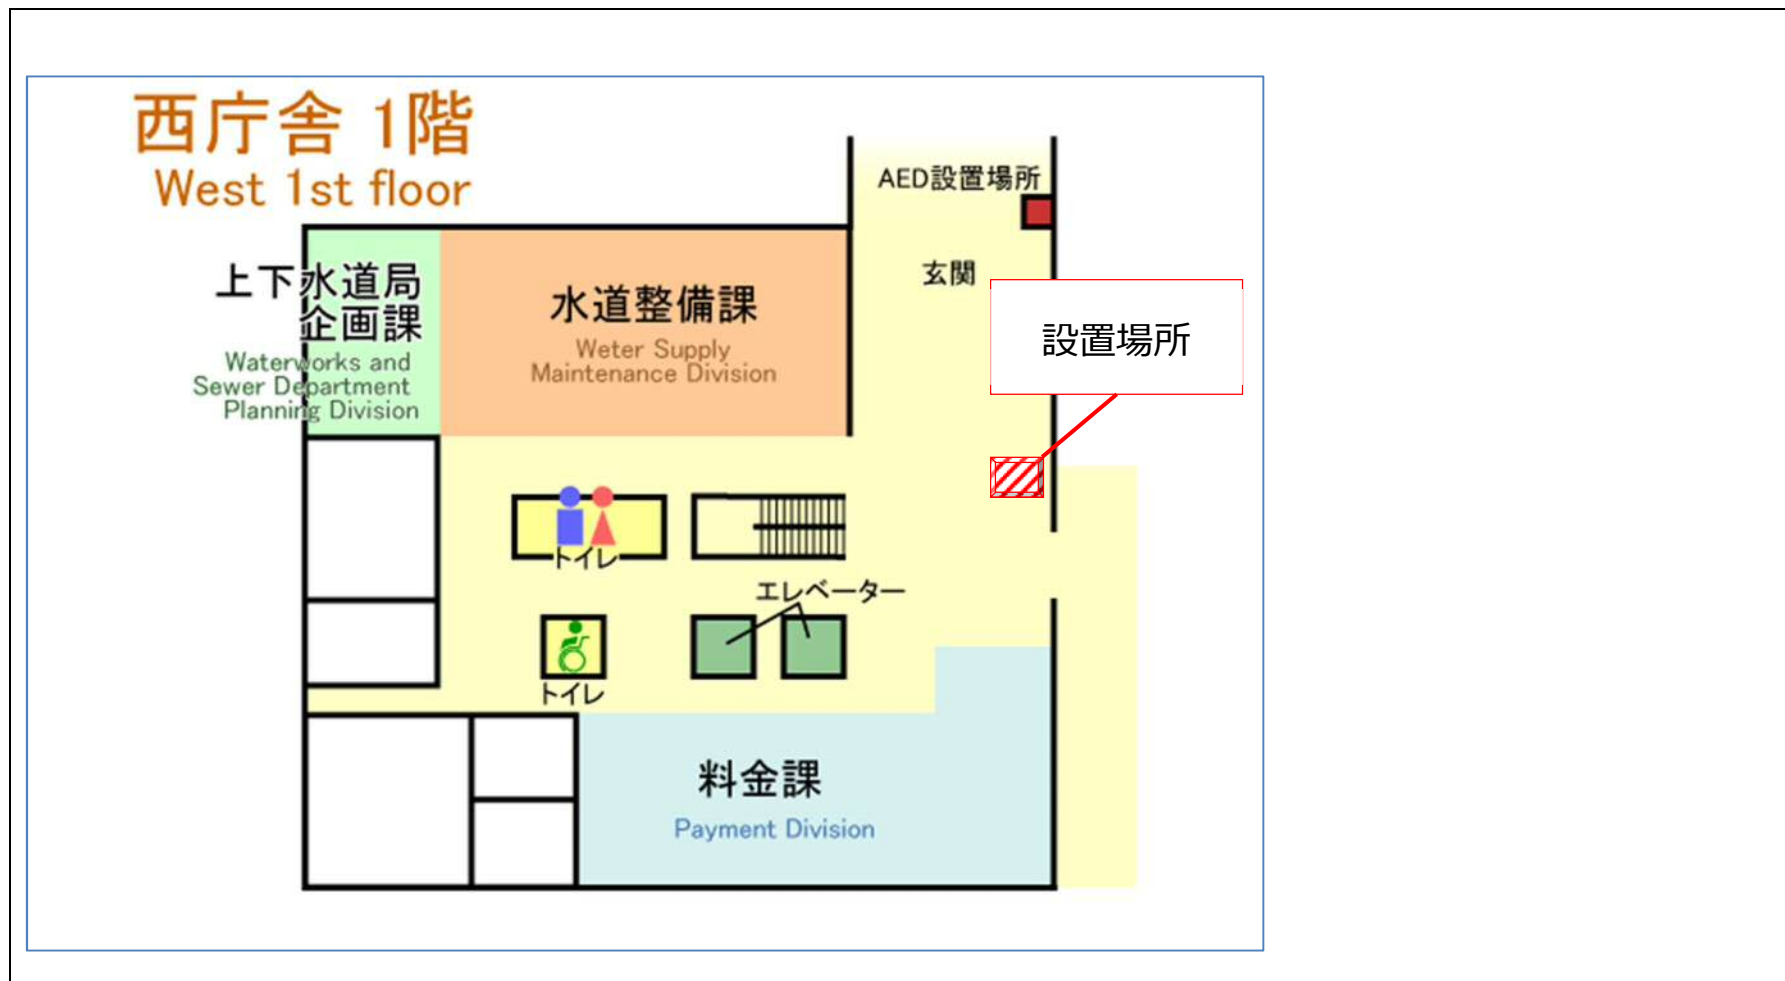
西庁舎 1階
West 1st floor

AED設置場所

玄関

設置場所

上下水道局
企画課
Waterworks and Sewer Department Planning Division

水道整備課
Weter Supply Maintenance Division

トイレ

エレベーター

トイレ

料金課
Payment Division